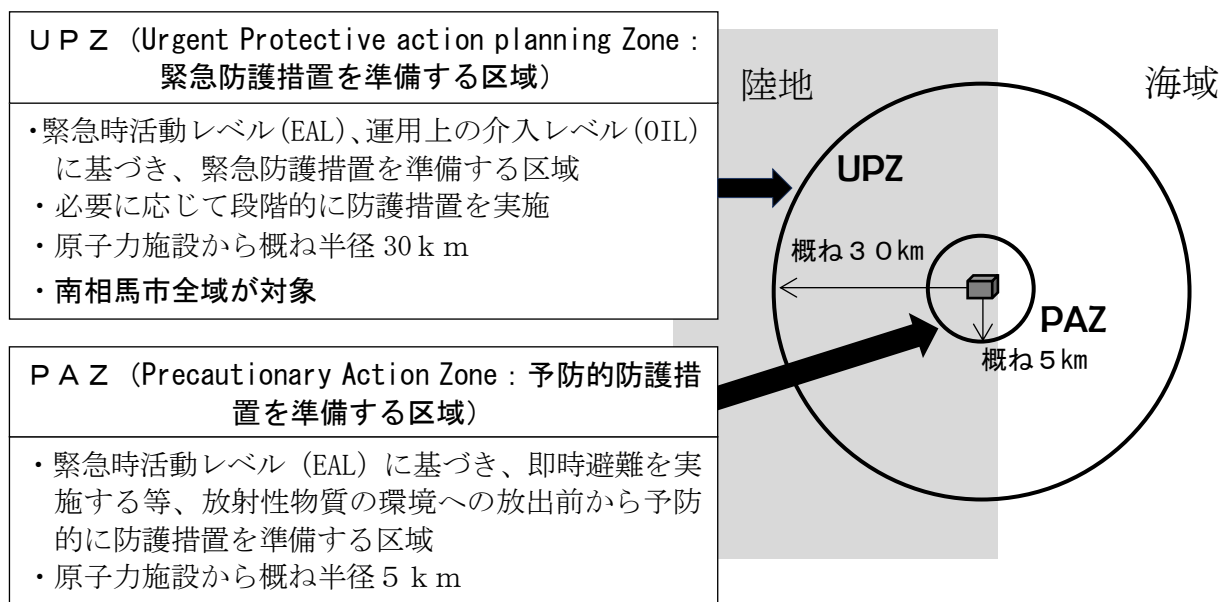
ＵＰＺ（Urgent Protective action planning Zone：緊急防護措置を準備する区域）

・緊急時活動レベル(EAL)､運用上の介入レベル(OIL)に基づき、緊急防護措置を準備する区域
・必要に応じて段階的に防護措置を実施
・原子力施設から概ね半径 30ｋｍ
・南相馬市全域が対象

ＰＡＺ（Precautionary Action Zone：予防的防護措置を準備する区域）

・緊急時活動レベル（EAL）に基づき、即時避難を実施する等、放射性物質の環境への放出前から予防的に防護措置を準備する区域
・原子力施設から概ね半径５ｋｍ

陸地

海域

UPZ

概ね３０km

PAZ

概ね５km